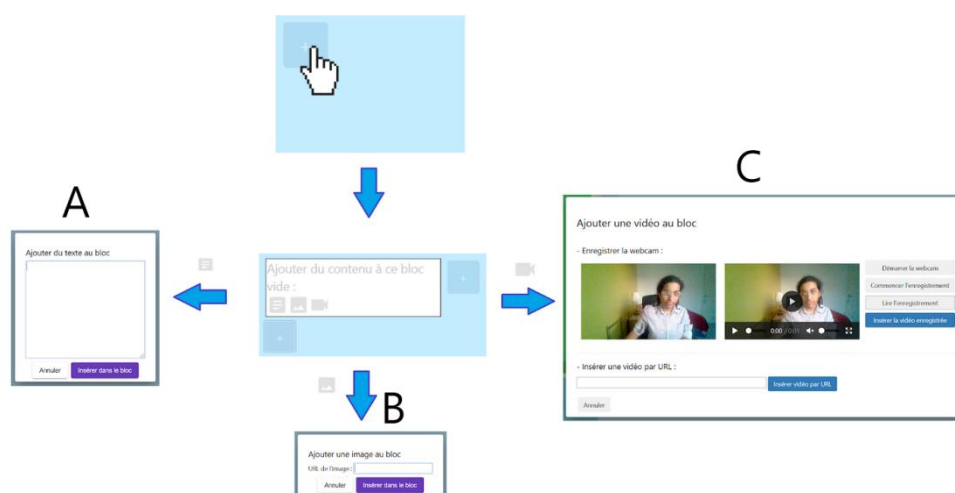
+

A

Ajouter du texte au bloc

Annuler

Insérer dans le bloc

Ajouter du contenu à ce bloc vide :

+

+

B

Ajouter une image au bloc

URL de l'image :

Annuler

Insérer dans le bloc

C

Ajouter une vidéo au bloc

- Enregistrer la webcam :

0:00 / 0:11

Démarrer la webcam

Commencer l'enregistrement

Lire l'enregistrement

Insérer la vidéo enregistrée

- Insérer une vidéo par URL :

Insérer vidéo par URL

Annuler